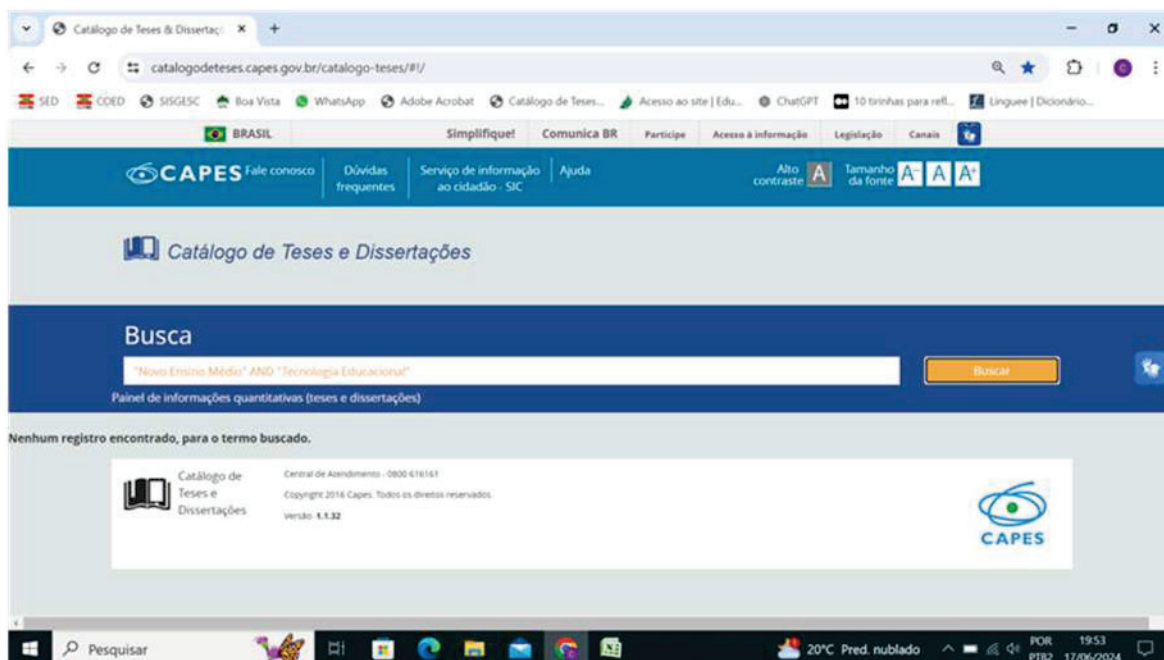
Catálogo de Teses & Dissertaç ×   +

catalogodeteses.capes.gov.br/catalogo-teses/#!/

SED   CDED   SISGESC   Boa Vista   WhatsApp   Adobe Acrobat   Catálogo de Teses...   Acesso ao site | Edu...   ChatGPT   10 tirinhas para refl...   Linguee | Dicionário...

BRASIL   Simplifique!   Comunica BR   Participe   Acesso à informação   Legislação   Canais

CAPES   Fale conosco   Dúvidas frequentes   Serviço de informação ao cidadão - SIC   Ajuda   Alto contraste A   Tamanho da fonte A⁻ A A⁺

Catálogo de Teses e Dissertações

Busca

"Novo Ensino Médio" AND "Tecnologia Educacional"

Buscar

Painel de informações quantitativas (teses e dissertações)

Nenhum registro encontrado, para o termo buscado.

Catálogo de Teses e Dissertações

Central de Atendimento - 0800 616161

Copyright 2016 Capes. Todos os direitos reservados.

Versão 1.1.32

CAPES

Pesquisar

20°C Pred. nublado   POR PTB2   19:53 17/06/2024